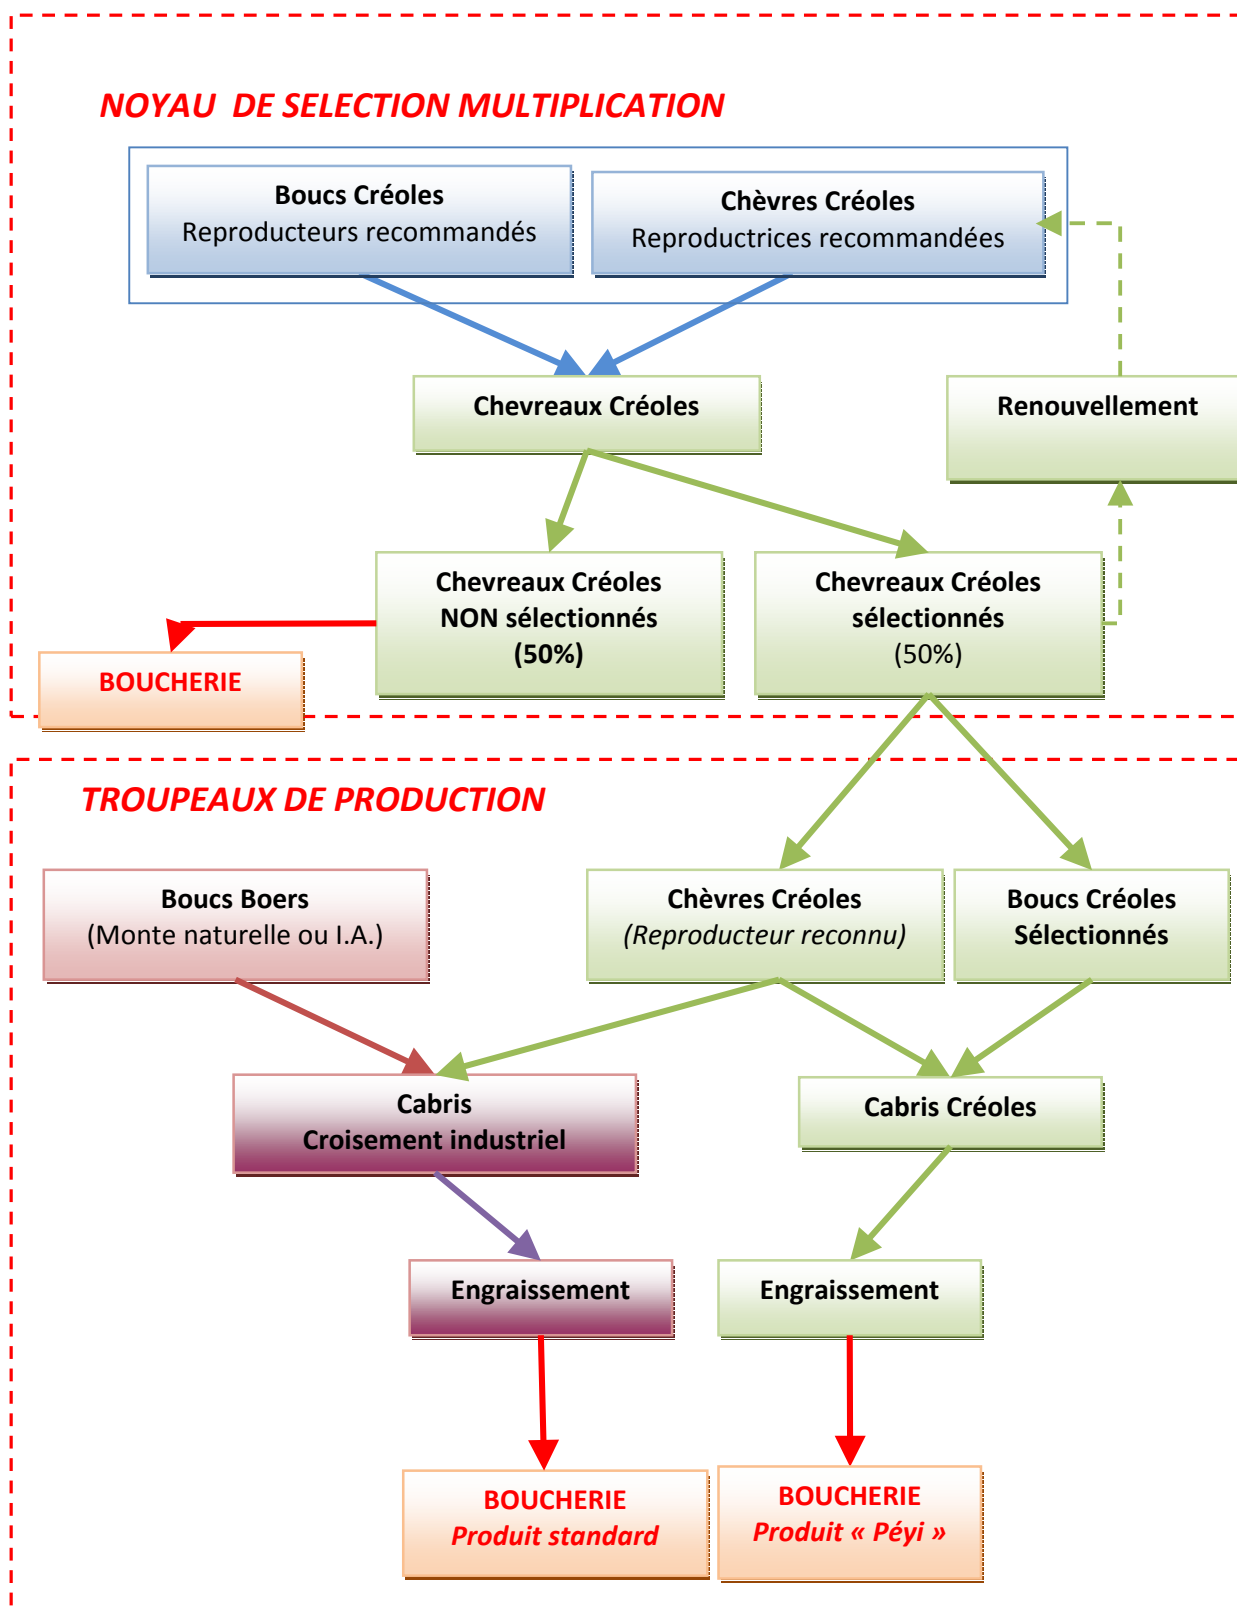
NOYAU DE SELECTION MULTIPLICATION

Boucs Créoles
Reproducteurs recommandés

Chèvres Créoles
Reproductrices recommandées

Chevreaux Créoles

Renouvellement

Chevreaux Créoles
NON sélectionnés
(50%)

Chevreaux Créoles
sélectionnés
(50%)

BOUCHERIE

TROUPEAUX DE PRODUCTION

Boucs Boers
(Monte naturelle ou I.A.)

Chèvres Créoles
(Reproducteur reconnu)

Boucs Créoles
Sélectionnés

Cabris
Croisement industriel

Cabris Créoles

Engraissement

Engraissement

BOUCHERIE
Produit standard

BOUCHERIE
Produit « Péyi »